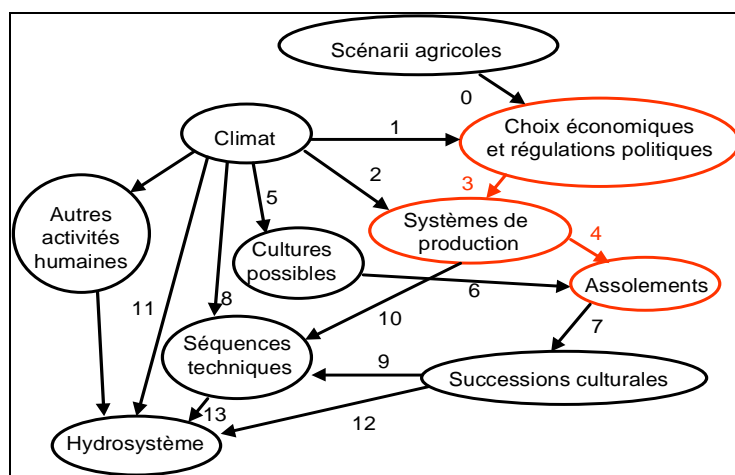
Scénarii agricoles

0

Climat

1

Choix économiques et régulations politiques

2

3

Autres activités humaines

5

Systèmes de production

4

Cultures possibles

Assolements

6

11

8

10

7

Séquences techniques

9

Successions culturales

13

12

Hydrosystème